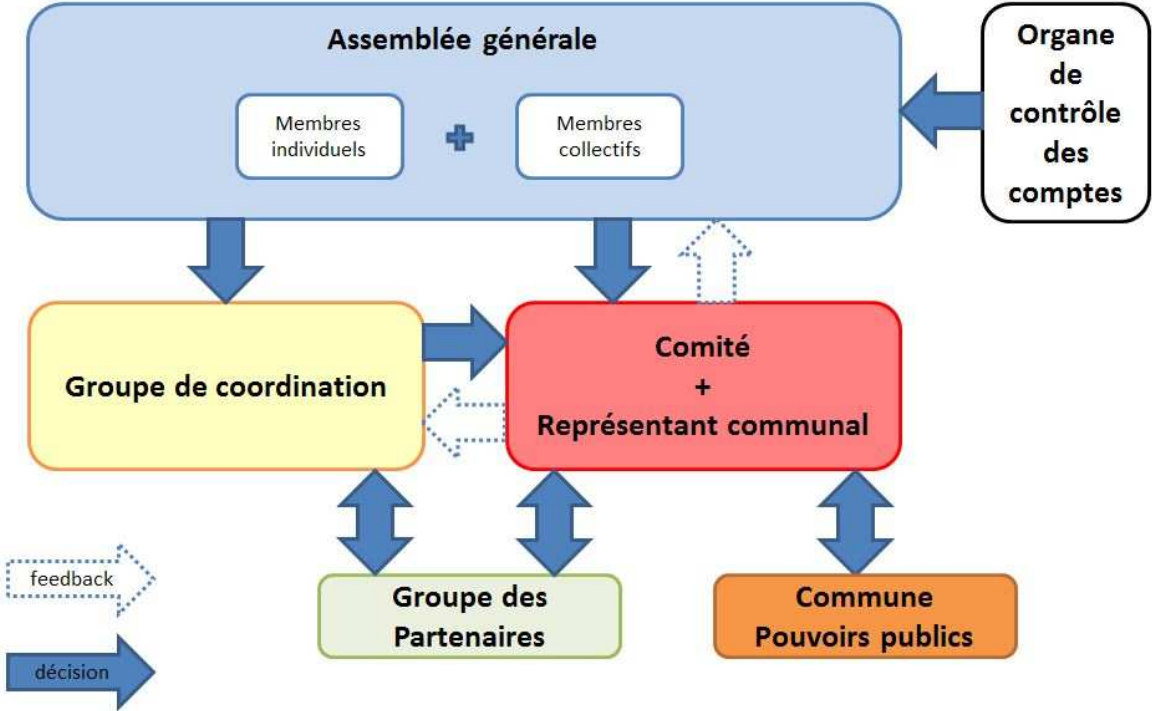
Assemblée générale

Membres individuels

+

Membres collectifs

Organe de contrôle des comptes

Groupe de coordination

Comité
+
Représentant communal

Groupe des Partenaires

Commune Pouvoirs publics

feedback

décision